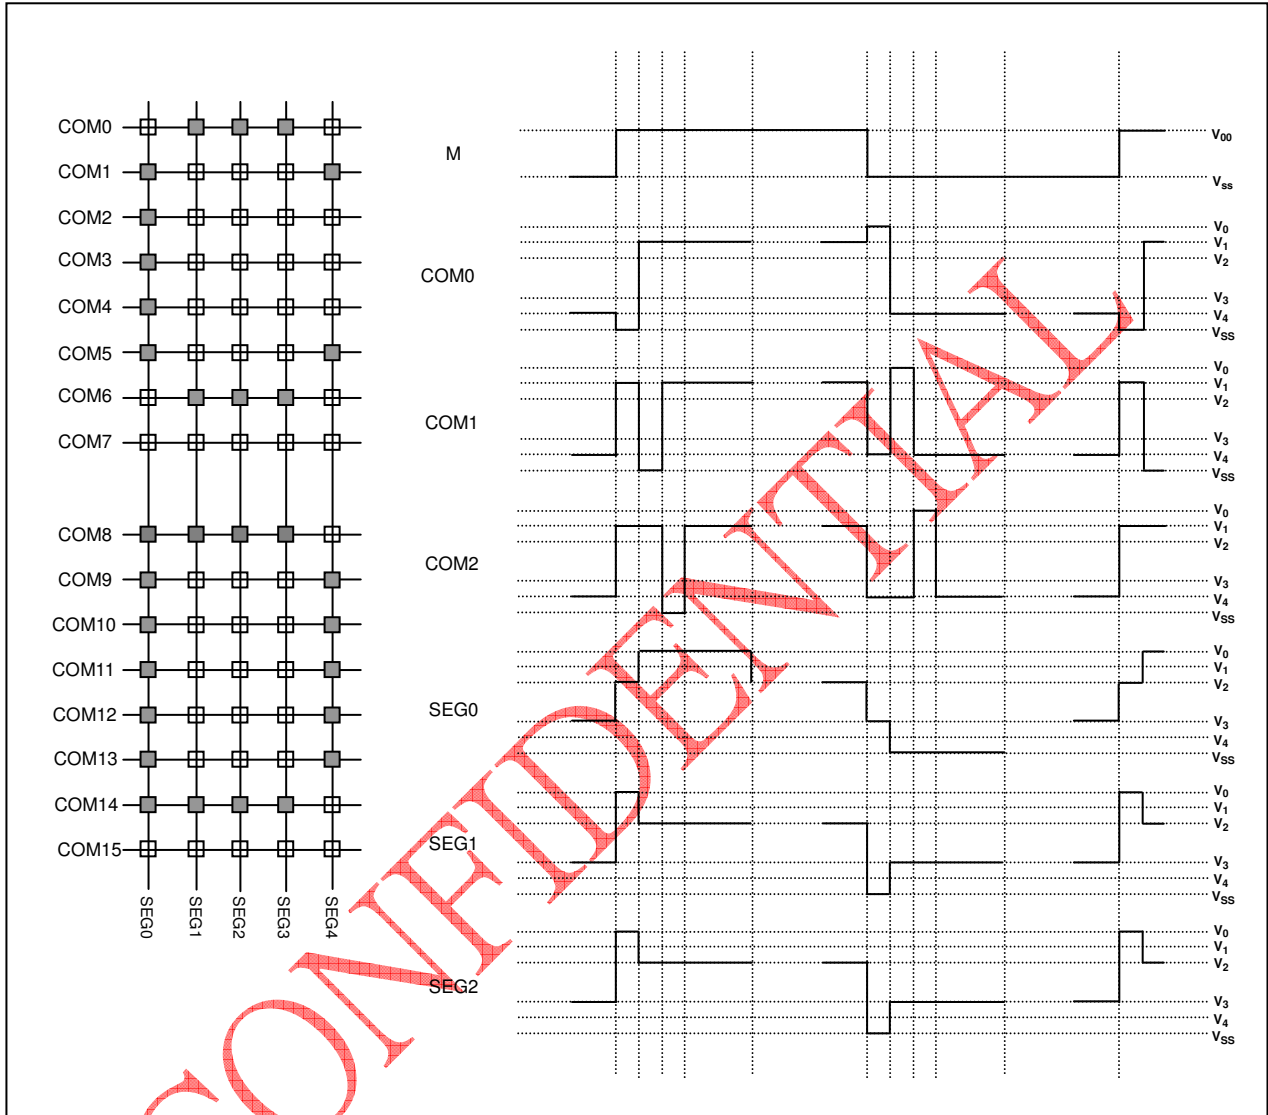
COM0
COM1
COM2
COM3
COM4
COM5
COM6
COM7
COM8
COM9
COM10
COM11
COM12
COM13
COM14
COM15
SEG0
SEG1
SEG2
SEG3
SEG4

M
$V_{00}$
$V_{SS}$

COM0
$V_0$
$V_1$
$V_2$
$V_3$
$V_4$
$V_{SS}$

COM1
$V_0$
$V_1$
$V_2$
$V_3$
$V_4$
$V_{SS}$

COM2
$V_0$
$V_1$
$V_2$
$V_3$
$V_4$
$V_{SS}$

SEG0
$V_0$
$V_1$
$V_2$
$V_3$
$V_4$
$V_{SS}$

SEG1
$V_0$
$V_1$
$V_2$
$V_3$
$V_4$
$V_{SS}$

SEG2
$V_0$
$V_1$
$V_2$
$V_3$
$V_4$
$V_{SS}$

CONFIDENTIAL